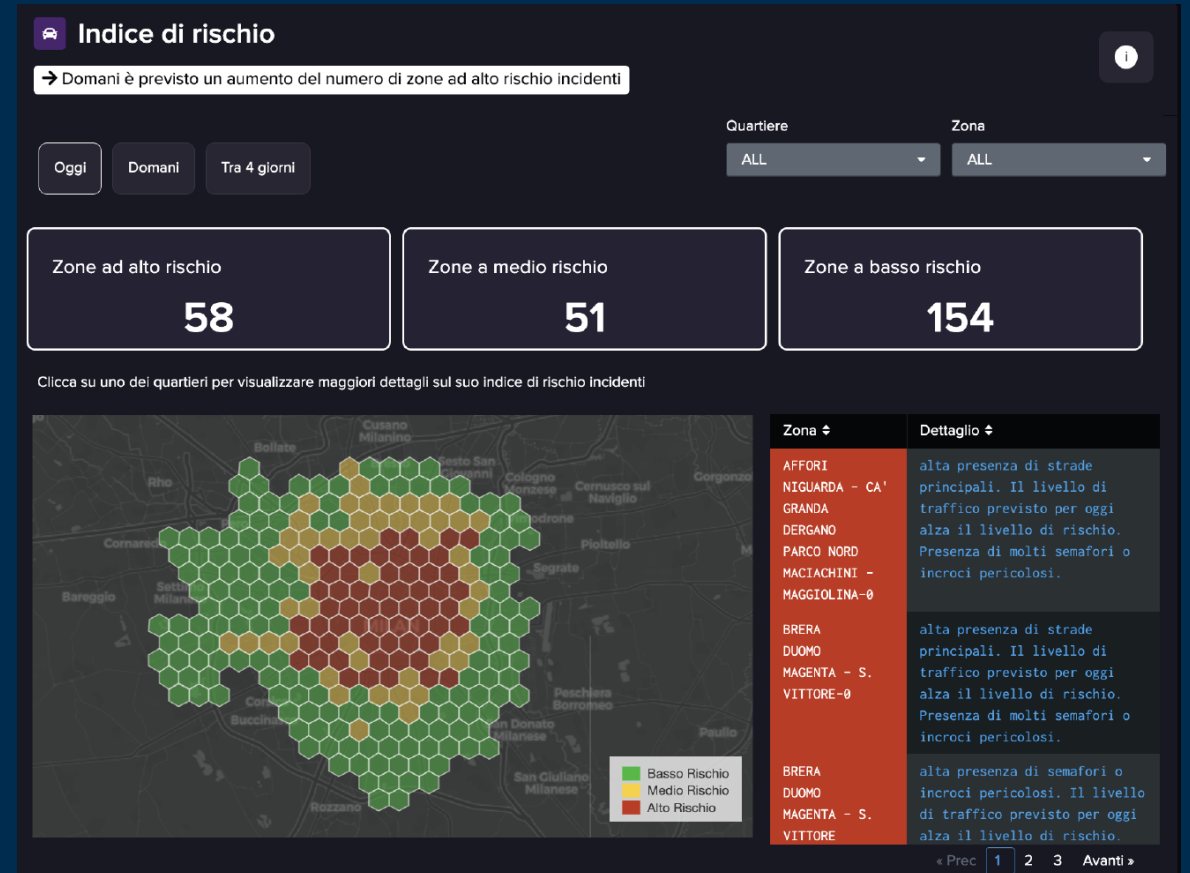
Indice di rischio

→ Domani è previsto un aumento del numero di zone ad alto rischio incidenti

Oggi Domani Tra 4 giorni

Quartiere
ALL

Zona
ALL

Zone ad alto rischio
58

Zone a medio rischio
51

Zone a basso rischio
154

Clicca su uno dei quartieri per visualizzare maggiori dettagli sul suo indice di rischio incidenti

Cusano Milanino
Bollate
Sesto San Giovanni
Rho
Cologno Monzese
Cernusco sul Naviglio
Gorgonzola
Vimodrone
Cornaredo
Pioltello
Settimo Milanese
Segrate
Bareggio
Peschiera Borromeo
Buccinasco
San Donato Milanese
San Giuliano Milanese
Rozzano

Basso Rischio
Medio Rischio
Alto Rischio

| Zona | Dettaglio |
|---|---|
| AFFORI NIGUARDA - CA' GRANDA DERGANO PARCO NORD MACIACHINI - MAGGIOLINA-0 | alta presenza di strade principali. Il livello di traffico previsto per oggi alza il livello di rischio. Presenza di molti semafori o incroci pericolosi. |
| BRERA DUOMO MAGENTA - S. VITTORE-0 | alta presenza di strade principali. Il livello di traffico previsto per oggi alza il livello di rischio. Presenza di molti semafori o incroci pericolosi. |
| BRERA DUOMO MAGENTA - S. VITTORE | alta presenza di semafori o incroci pericolosi. Il livello di traffico previsto per oggi alza il livello di rischio. |

« Prec 1 2 3 Avanti »